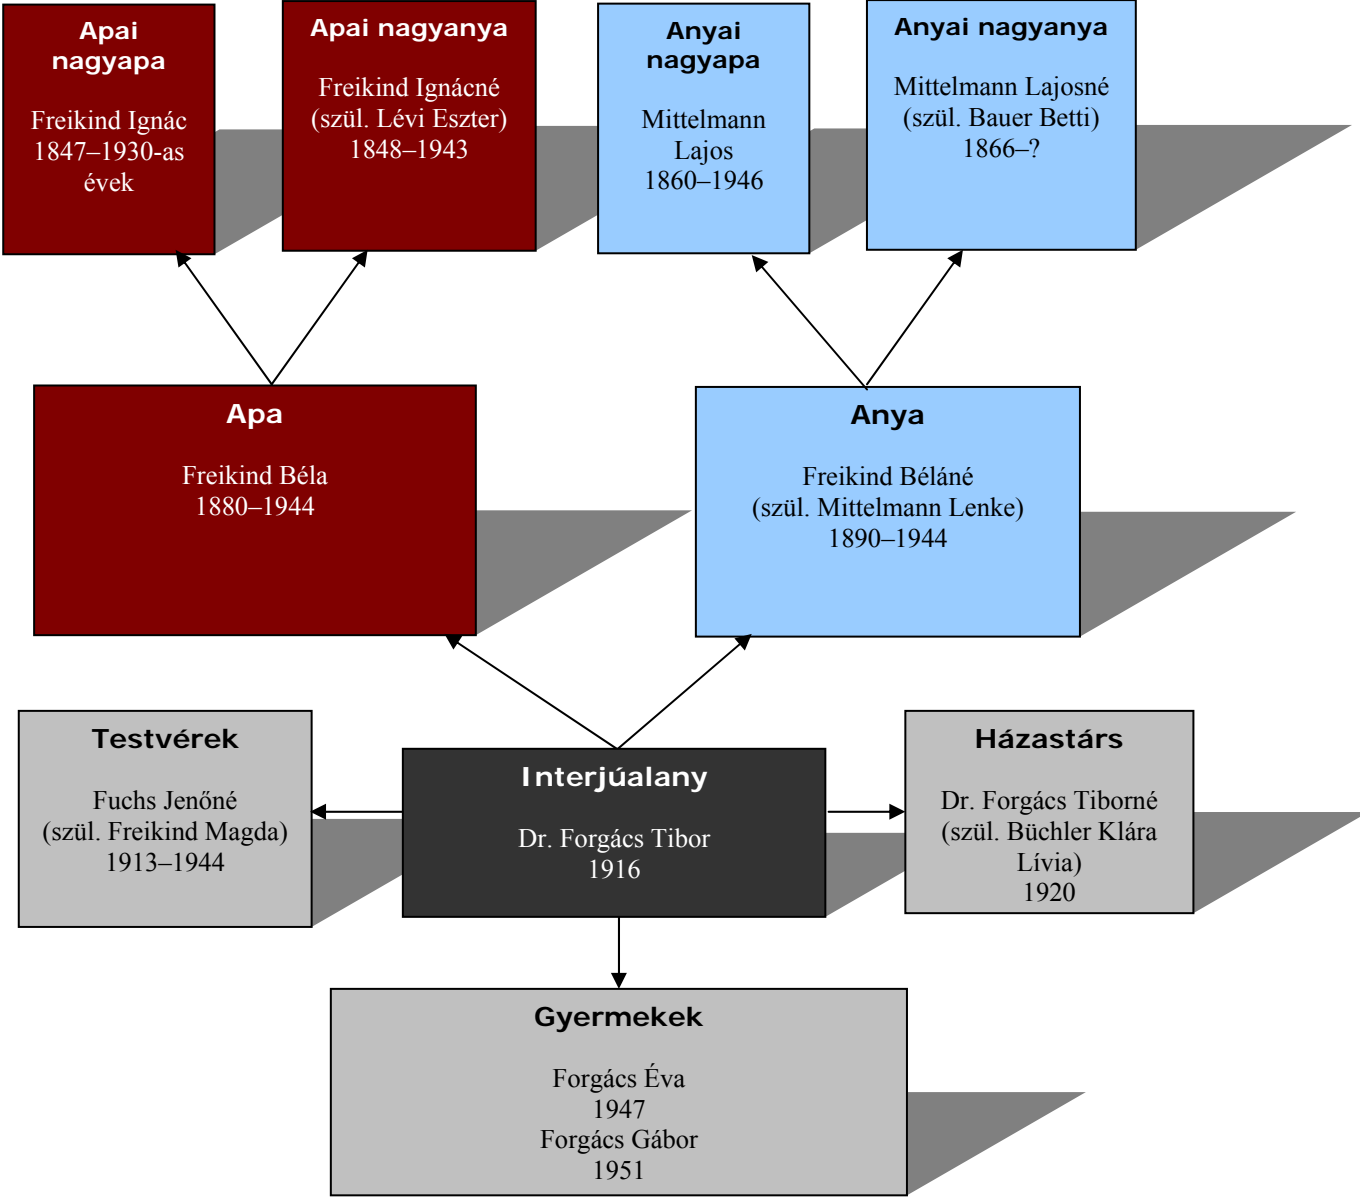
Apai nagyapa

Freikind Ignác
1847–1930-as évek

Apai nagyanya

Freikind Ignácné
(szül. Lévi Eszter)
1848–1943

Anyai nagyapa

Mittelmann Lajos
1860–1946

Anyai nagyanya

Mittelmann Lajosné
(szül. Bauer Betti)
1866–?

Apa

Freikind Béla
1880–1944

Anya

Freikind Béláné
(szül. Mittelmann Lenke)
1890–1944

Testvérek

Fuchs Jenőné
(szül. Freikind Magda)
1913–1944

Interjúalany

Dr. Forgács Tibor
1916

Házastárs

Dr. Forgács Tiborné
(szül. Büchler Klára Lívia)
1920

Gyermekek

Forgács Éva
1947
Forgács Gábor
1951